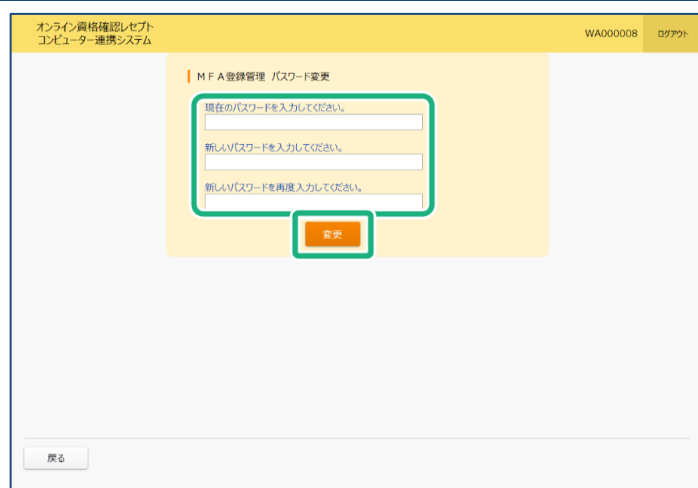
オンライン資格確認レセプト
コンピューター連携システム

WA000008

ログアウト

ＭＦＡ登録管理 パスワード変更

現在のパスワードを入力してください。

新しいパスワードを入力してください。

新しいパスワードを再度入力してください。

変更

戻る